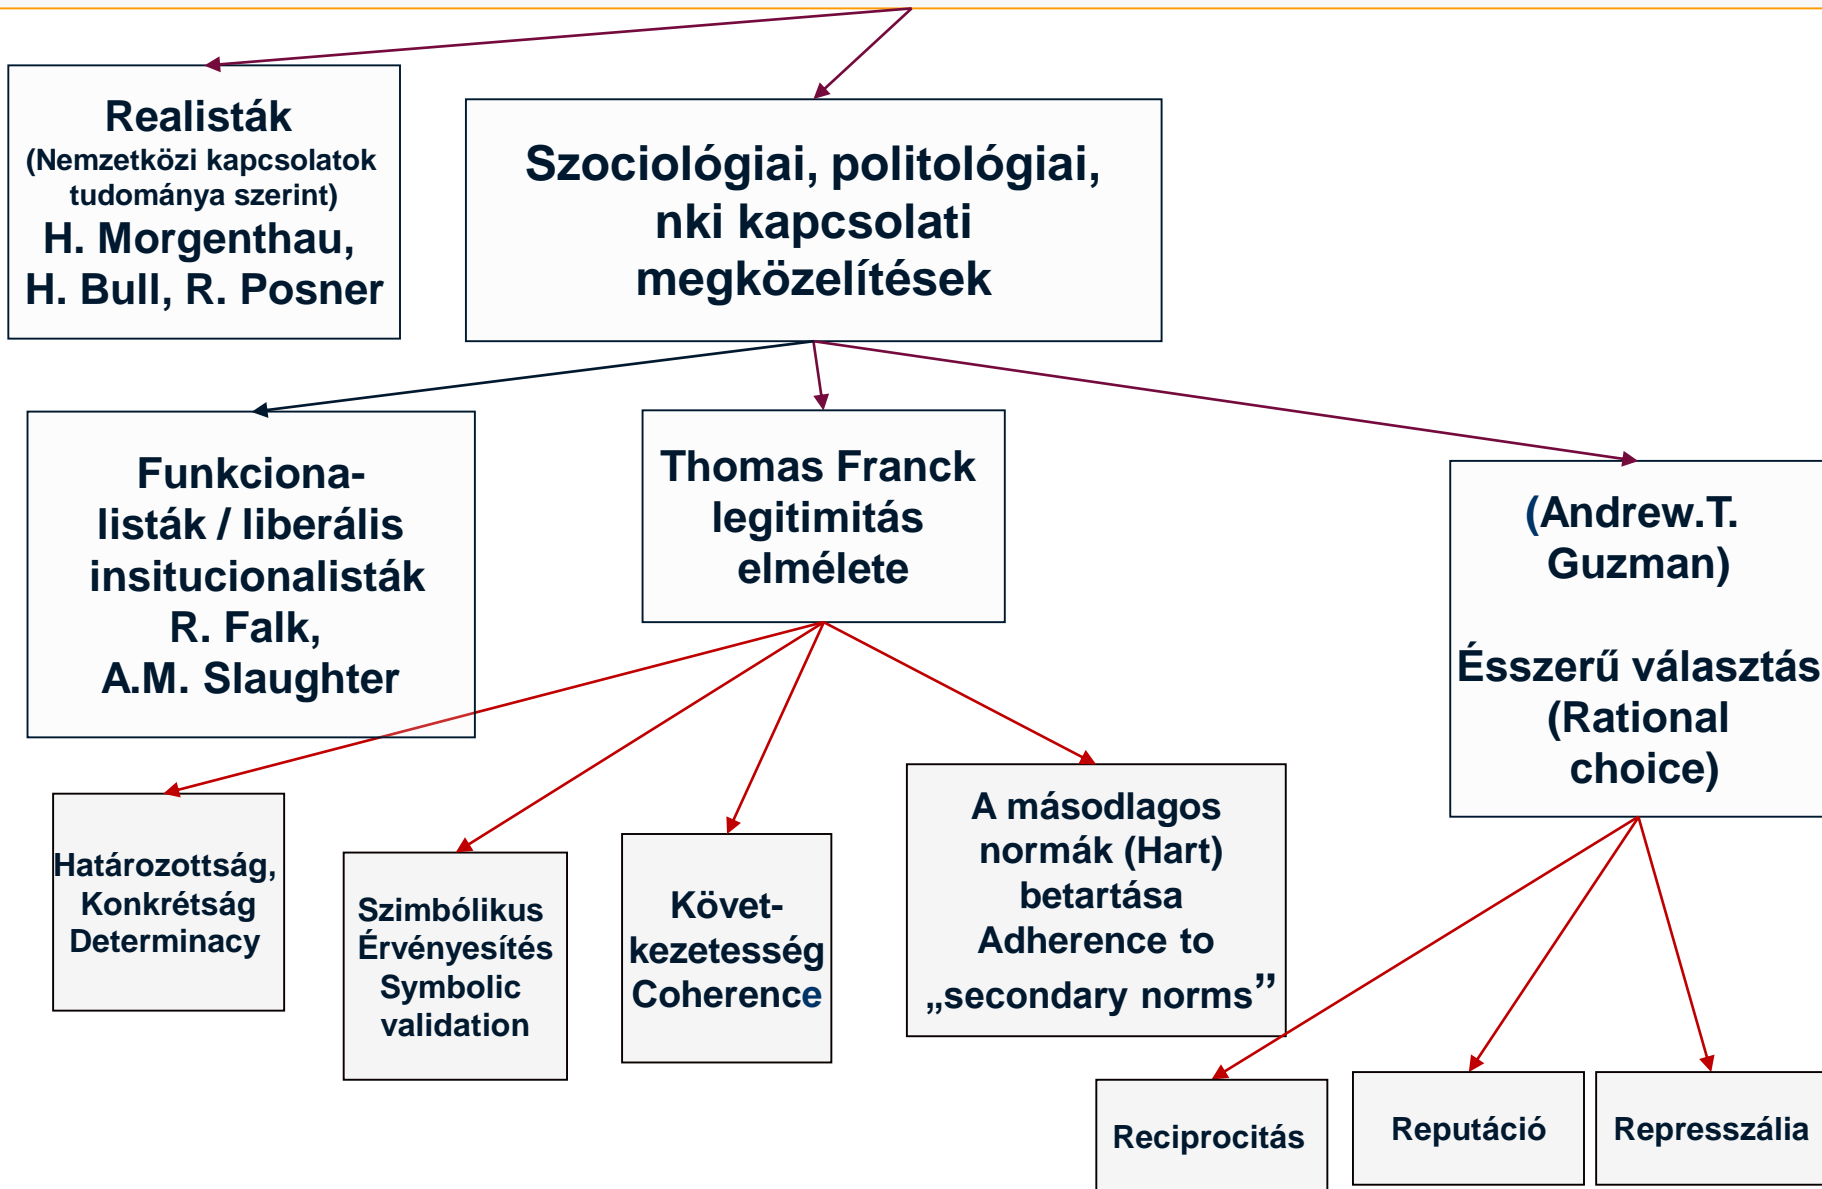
Realisták
(Nemzetközi kapcsolatok tudománya szerint)
H. Morgenthau, H. Bull, R. Posner

Szociológiai, politológiai, nki kapcsolati megközelítések

Funkcionalisták / liberális insitucionalisták
R. Falk, A.M. Slaughter

Thomas Franck legitimitás elmélete

(Andrew.T. Guzman)

Ésszerű választás (Rational choice)

Határozottság, Konkrétság Determinacy

Szimbólikus Érvényesítés Symbolic validation

Következetesség Coherence

A másodlagos normák (Hart) betartása Adherence to „secondary norms"

Reciprocitás

Reputáció

Represszália